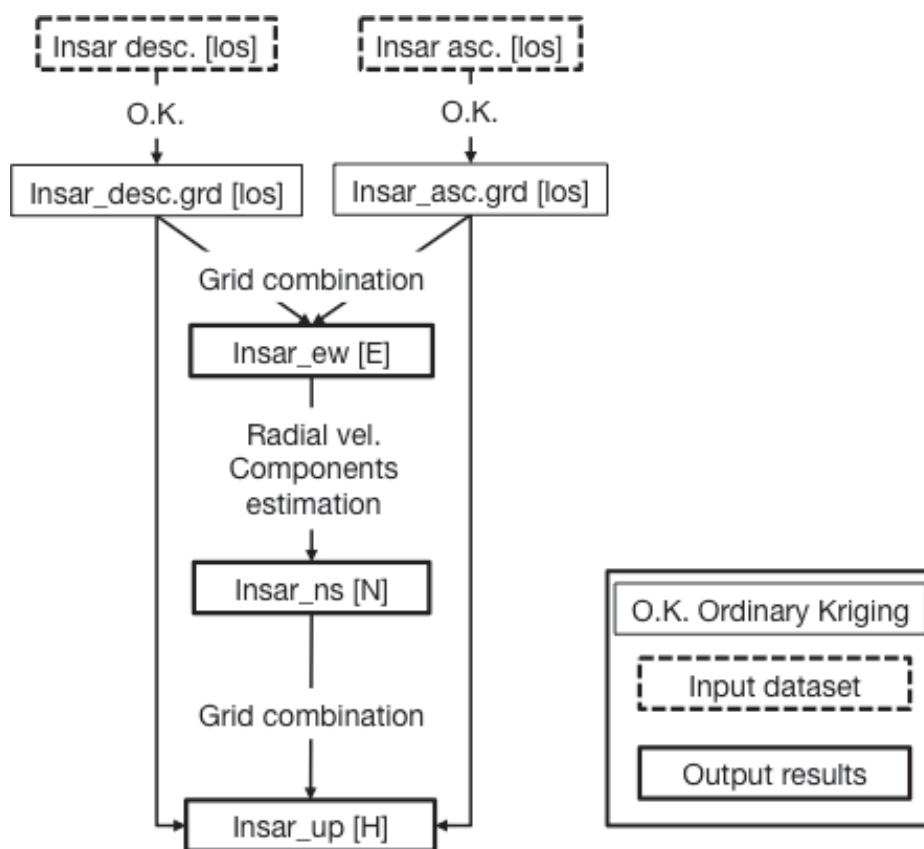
Insar desc. [los]

Insar asc. [los]

O.K.

O.K.

Insar_desc.grd [los]

Insar_asc.grd [los]

Grid combination

Insar_ew [E]

Radial vel. Components estimation

Insar_ns [N]

Grid combination

Insar_up [H]

O.K. Ordinary Kriging

Input dataset

Output results